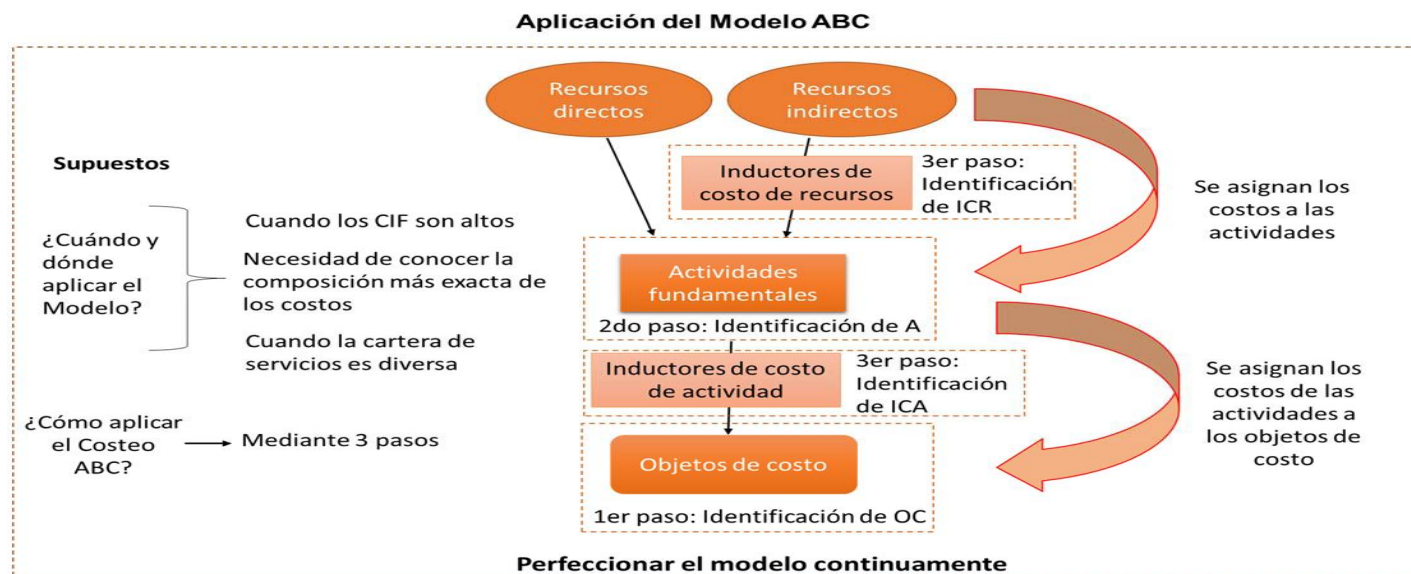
Aplicación del Modelo ABC

Recursos directos

Recursos indirectos

Supuestos

Inductores de costo de recursos

3er paso: Identificación de ICR

Se asignan los costos a las actividades

¿Cuándo y dónde aplicar el Modelo?

Cuando los CIF son altos

Necesidad de conocer la composición más exacta de los costos

Cuando la cartera de servicios es diversa

Actividades fundamentales

2do paso: Identificación de A

Inductores de costo de actividad

3er paso: Identificación de ICA

Se asignan los costos de las actividades a los objetos de costo

¿Cómo aplicar el Costeo ABC?

Mediante 3 pasos

Objetos de costo

1er paso: Identificación de OC

Perfeccionar el modelo continuamente